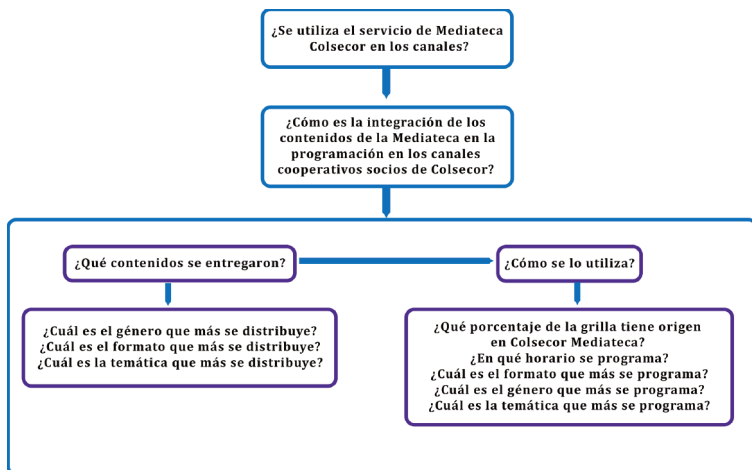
¿Se utiliza el servicio de Mediateca Colsecor en los canales?

¿Cómo es la integración de los contenidos de la Mediateca en la programación en los canales cooperativos socios de Colsecor?

¿Qué contenidos se entregaron?

¿Cómo se lo utiliza?

¿Cuál es el género que más se distribuye?
¿Cuál es el formato que más se distribuye?
¿Cuál es la temática que más se distribuye?

¿Qué porcentaje de la grilla tiene origen en Colsecor Mediateca?
¿En qué horario se programa?
¿Cuál es el formato que más se programa?
¿Cuál es el género que más se programa?
¿Cuál es la temática que más se programa?